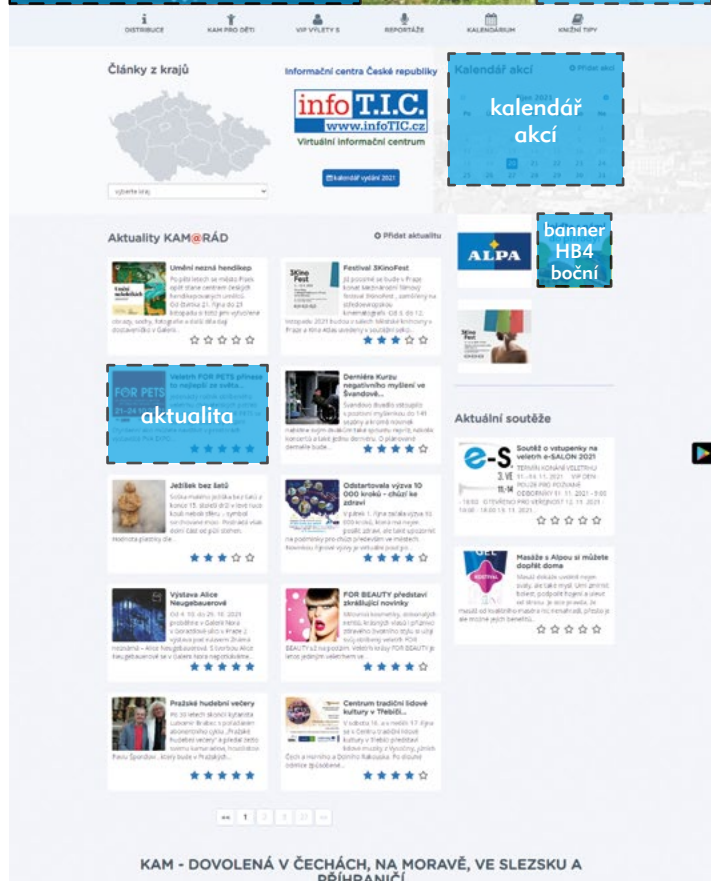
DISTRIBUCE KAM PRO DĚTI VIP VÝLETY S REPORTÁŽE KALENDÁRIUM KNIŽNÍ TIPY

Články z krajů

vyberte kraj

Informační centra České republiky

info T.I.C.
www.infoTIC.cz
Virtuální informační centrum

kalendář vydání 2021

Kalendář akcí
Přidat akci

kalendář akcí

Aktuality KAM@RÁD
Přidat aktualitu

Umění nezná hendikep
Po pěti letech se město Písek opět stane centrem českých hendikepovaných umělců. Od čtrnáctého října do 23. listopadu ...

Festival 3KinoFest

Veletrh FOR PETS přináší to nejlepší ze světa...

aktualita

Derniéra Kurzu negativního myšlení ve Švandově...

Ježíšek bez šatů

Odstartovala výzva 10 000 kroků - chůzi ke zdraví

Výstava Alice Neugebauerové

FOR BEAUTY představí zkrášlující novinky

Pražské hudební večery

Centrum tradiční lidové kultury v Třebíči...

«« 1 2 3 23 »»

banner HB4 boční

ALPA

Aktuální soutěže

Soutěž o vstupenky na veletrh e-SALON 2021

e-S

Masáže s Alpou si můžete dopřát doma

KAM - DOVOLENÁ V ČECHÁCH, NA MORAVĚ, VE SLEZSKU A PŘÍHRANIČÍ